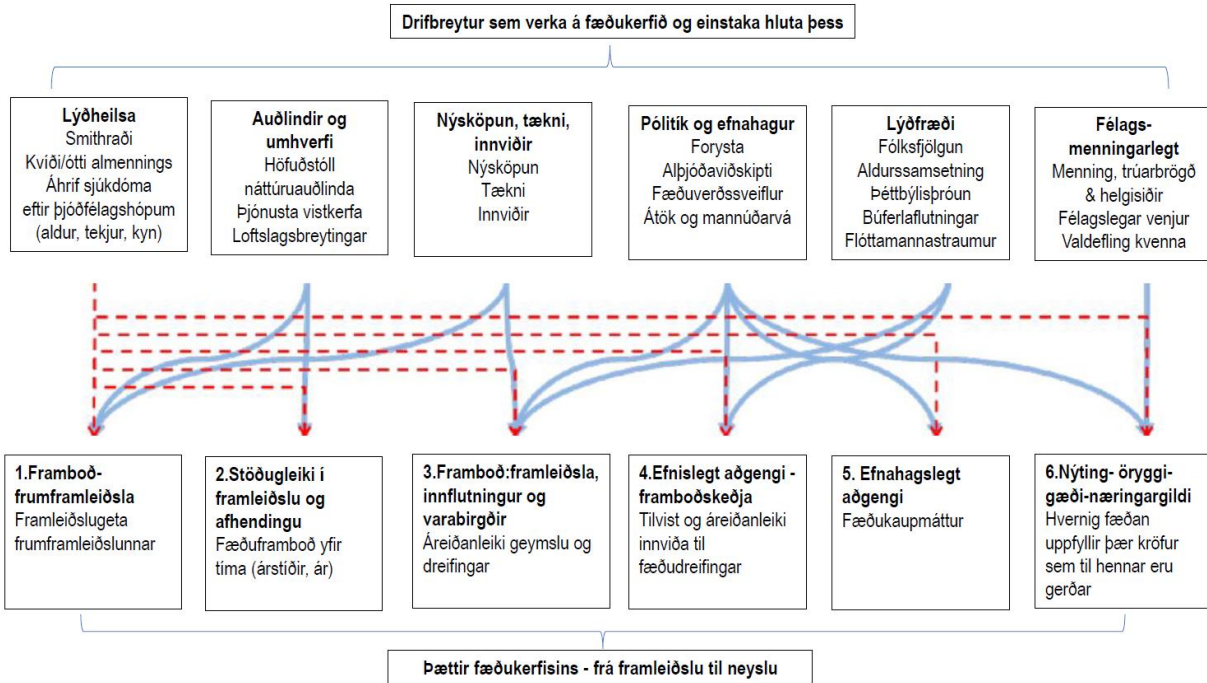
Drifbreytur sem verka á fæðukerfið og einstaka hluta þess

**Lýðheilsa**
Smithraði
Kvíði/ótti almennings
Áhrif sjúkdóma eftir þjóðfélagshópum (aldur, tekjur, kyn)

**Auðlindir og umhverfi**
Höfuðstóll náttúruauðlinda
Þjónusta vistkerfa
Loftslagsbreytingar

**Nýsköpun, tækni, innviðir**
Nýsköpun
Tækni
Innviðir

**Pólitík og efnahagur**
Forysta
Alþjóðaviðskipti
Fæðuverðssveiflur
Átök og mannúðarvá

**Lýðfræði**
Fólksfjölgun
Aldurssamsetning
Þéttbýlisþróun
Búferlaflutningar
Flóttamannastraumur

**Félags-menningarlegt**
Menning, trúarbrögð & helgisiðir
Félagslegar venjur
Valdefling kvenna

**1.Framboð-frumframleiðsla**
Framleiðslugeta frumframleiðslunnar

**2.Stöðugleiki í framleiðslu og afhendingu**
Fæðuframboð yfir tíma (árstíðir, ár)

**3.Framboð:framleiðsla, innflutningur og varabirgðir**
Áreiðanleiki geymslu og dreifingar

**4.Efnislegt aðgengi - framboðskeðja**
Tilvist og áreiðanleiki innviða til fæðudreifingar

**5. Efnahagslegt aðgengi**
Fæðukaupmáttur

**6.Nýting- öryggi-gæði-næringargildi**
Hvernig fæðan uppfyllir þær kröfur sem til hennar eru gerðar

Þættir fæðukerfisins - frá framleiðslu til neyslu